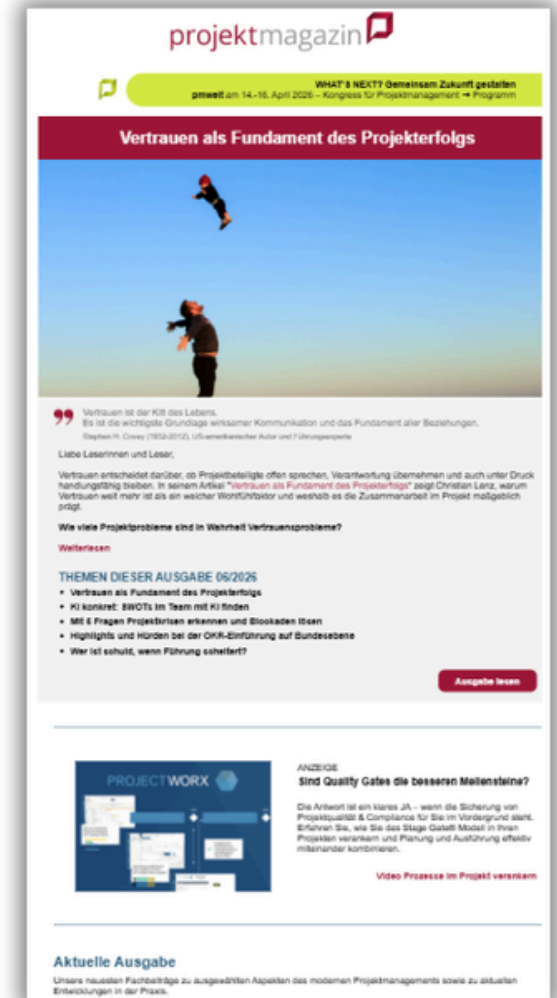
projektmagazin

WHAT'S NEXT? Gemeinsam Zukunft gestalten
pmwelt am 14.-16. April 2026 – Kongress für Projektmanagement → Programm

Vertrauen als Fundament des Projekterfolgs

Vertrauen ist der Kitt des Lebens.
Es ist die wichtigste Grundlage wirksamer Kommunikation und das Fundament aller Beziehungen.
Stephen R. Covey (1932-2012), US-amerikanischer Autor und Führungsexperte

Liebe Leserinnen und Leser,

Vertrauen entscheidet darüber, ob Projektbeteiligte offen sprechen, Verantwortung übernehmen und auch unter Druck handlungsfähig bleiben. In seinem Artikel "Vertrauen als Fundament des Projekterfolgs" zeigt Christian Lenz, warum Vertrauen weit mehr ist als ein weicher Wohlfühlfaktor und weshalb es die Zusammenarbeit im Projekt maßgeblich prägt.

Wie viele Projektprobleme sind in Wahrheit Vertrauensprobleme?

Weiterlesen

THEMEN DIESER AUSGABE 06/2026
• Vertrauen als Fundament des Projekterfolgs
• KI konkret: SWOTs im Team mit KI finden
• Mit 5 Fragen Projektkrisen erkennen und Blockaden lösen
• Highlights und Hürden bei der OKR-Einführung auf Bundesebene
• Wer ist schuld, wenn Führung scheitert?

Ausgabe lesen

PROJECTWORX

ANZEIGE
Sind Quality Gates die besseren Meilensteine?

Die Antwort ist ein klares JA – wenn die Sicherung von Projektqualität & Compliance für Sie im Vordergrund steht. Erfahren Sie, wie Sie das Stage Gate® Modell in Ihren Projekten verankern und Planung und Ausführung effektiv miteinander kombinieren.

Video Prozesse im Projekt verankern

Aktuelle Ausgabe
Unsere neuesten Fachbeiträge zu ausgewählten Aspekten des modernen Projektmanagements sowie zu aktuellen Entwicklungen in der Praxis.